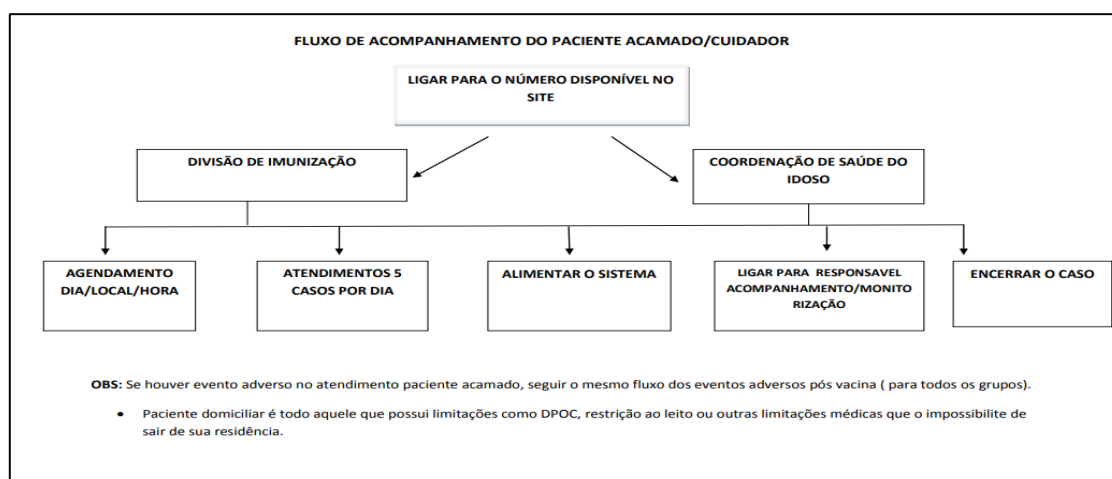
FLUXO DE ACOMPANHAMENTO DO PACIENTE ACAMADO/CUIDADOR

LIGAR PARA O NÚMERO DISPONÍVEL NO SITE

DIVISÃO DE IMUNIZAÇÃO

COORDENAÇÃO DE SAÚDE DO IDOSO

AGENDAMENTO DIA/LOCAL/HORA

ATENDIMENTOS 5 CASOS POR DIA

ALIMENTAR O SISTEMA

LIGAR PARA RESPONSAVEL ACOMPANHAMENTO/MONITORIZAÇÃO

ENCERRAR O CASO

OBS: Se houver evento adverso no atendimento paciente acamado, seguir o mesmo fluxo dos eventos adversos pós vacina ( para todos os grupos).

• Paciente domiciliar é todo aquele que possui limitações como DPOC, restrição ao leito ou outras limitações médicas que o impossibilite de sair de sua residência.